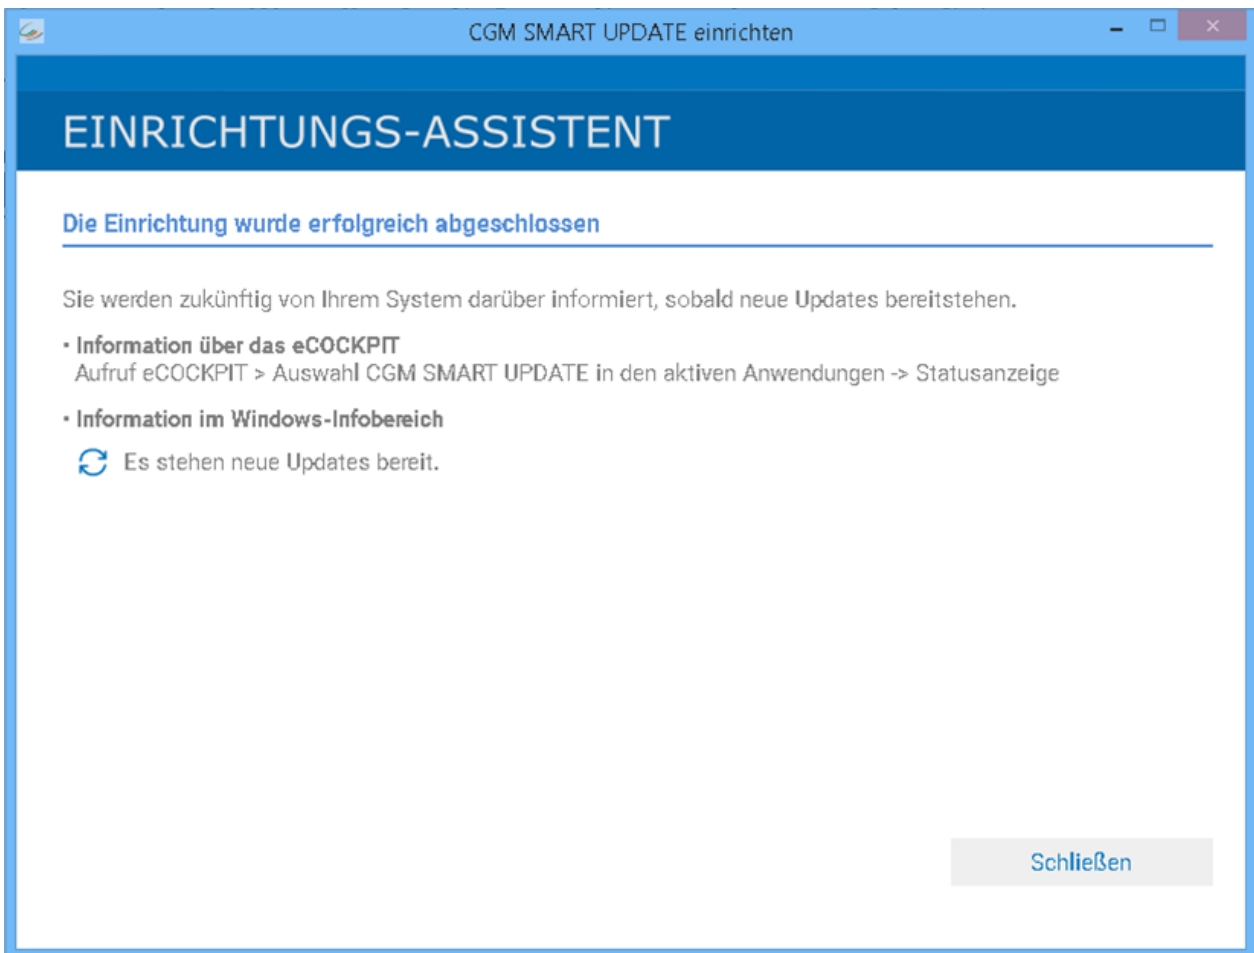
CGM SMART UPDATE einrichten

EINRICHTUNGS-ASSISTENT

Die Einrichtung wurde erfolgreich abgeschlossen

Sie werden zukünftig von Ihrem System darüber informiert, sobald neue Updates bereitstehen.

• Information über das eCOCKPIT
Aufruf eCOCKPIT > Auswahl CGM SMART UPDATE in den aktiven Anwendungen -> Statusanzeige

• Information im Windows-Infobereich
Es stehen neue Updates bereit.

Schließen